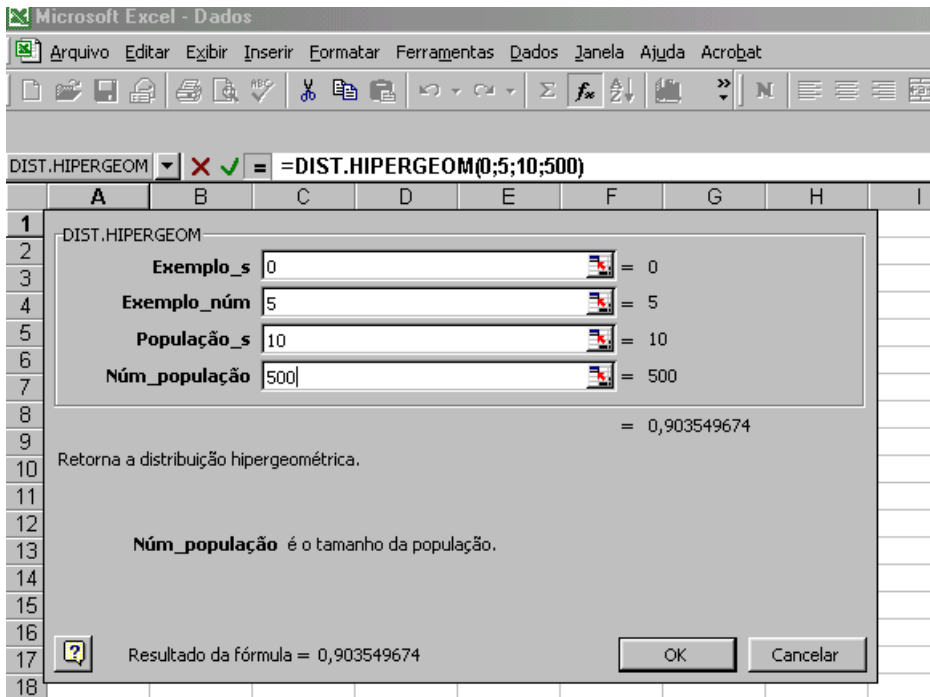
Microsoft Excel - Dados

Arquivo Editar Exibir Inserir Formatar Ferramentas Dados Janela Ajuda Acrobat

DIST.HIPERGEOM =DIST.HIPERGEOM(0;5;10;500)

| | A | B | C | D | E | F | G | H | I |
|---|---|---|---|---|---|---|---|---|---|
| 1 | | | | | | | | | |
| 2 | | | | | | | | | |
| 3 | | | | | | | | | |
| 4 | | | | | | | | | |
| 5 | | | | | | | | | |
| 6 | | | | | | | | | |
| 7 | | | | | | | | | |
| 8 | | | | | | | | | |
| 9 | | | | | | | | | |
| 10 | | | | | | | | | |
| 11 | | | | | | | | | |
| 12 | | | | | | | | | |
| 13 | | | | | | | | | |
| 14 | | | | | | | | | |
| 15 | | | | | | | | | |
| 16 | | | | | | | | | |
| 17 | | | | | | | | | |
| 18 | | | | | | | | | |

DIST.HIPERGEOM

Exemplo_s 0 = 0
Exemplo_núm 5 = 5
População_s 10 = 10
Núm_população 500 = 500

= 0,903549674

Retorna a distribuição hipergeométrica.

Núm_população é o tamanho da população.

Resultado da fórmula = 0,903549674

OK Cancelar